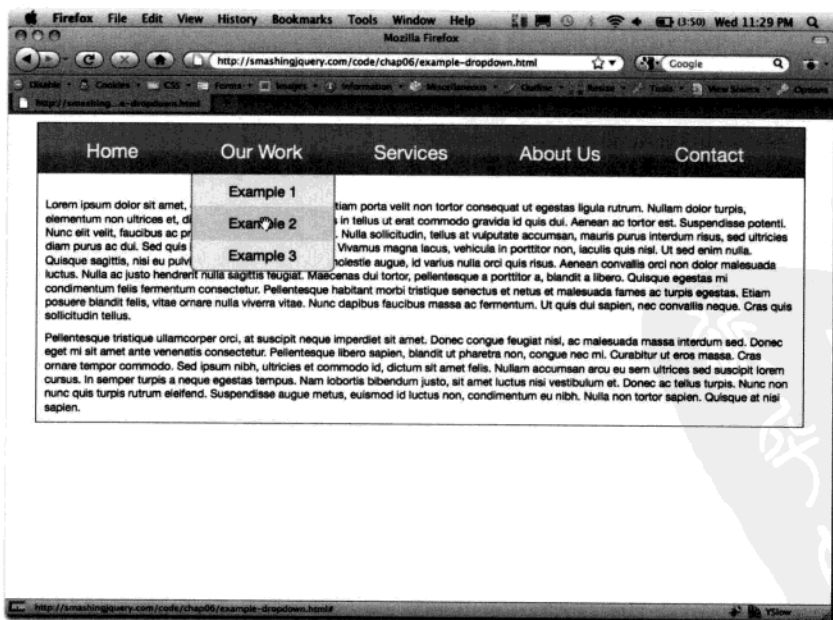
Firefox File Edit View History Bookmarks Tools Window Help (3:50) Wed 11:29 PM

Mozilla Firefox

http://smashingjquery.com/code/chap06/example-dropdown.html

Google

Disable Cookies CSS Forms Images Information Miscellaneous Outline Resize Tools View Source Options

http://smashing...e-dropdown.html

Home Our Work Services About Us Contact

Example 1

Example 2

Example 3

Lorem ipsum dolor sit amet, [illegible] tiam porta velit non tortor consequat ut egestas ligula rutrum. Nullam dolor turpis, elementum non ultrices et, di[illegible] in tellus ut erat commodo gravida id quis dui. Aenean ac tortor est. Suspendisse potenti. Nunc elit velit, faucibus ac pr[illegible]. Nulla sollicitudin, tellus at vulputate accumsan, mauris purus interdum risus, sed ultricies diam purus ac dui. Sed quis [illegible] Vivamus magna lacus, vehicula in porttitor non, iaculis quis nisl. Ut sed enim nulla. Quisque sagittis, nisi eu pulvi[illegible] molestie augue, id varius nulla orci quis risus. Aenean convallis orci non dolor malesuada luctus. Nulla ac justo hendrerit nulla sagittis feugiat. Maecenas dui tortor, pellentesque a porttitor a, blandit a libero. Quisque egestas mi condimentum felis fermentum consectetur. Pellentesque habitant morbi tristique senectus et netus et malesuada fames ac turpis egestas. Etiam posuere blandit felis, vitae ornare nulla viverra vitae. Nunc dapibus faucibus massa ac fermentum. Ut quis dui sapien, nec convallis neque. Cras quis sollicitudin tellus.

Pellentesque tristique ullamcorper orci, at suscipit neque imperdiet sit amet. Donec congue feugiat nisi, ac malesuada massa interdum sed. Donec eget mi sit amet ante venenatis consectetur. Pellentesque libero sapien, blandit ut pharetra non, congue nec mi. Curabitur ut eros massa. Cras ornare tempor commodo. Sed ipsum nibh, ultricies et commodo id, dictum sit amet felis. Nullam accumsan arcu eu sem ultrices sed suscipit lorem cursus. In semper turpis a neque egestas tempus. Nam lobortis bibendum justo, sit amet luctus nisi vestibulum et. Donec ac tellus turpis. Nunc non nunc quis turpis rutrum eleifend. Suspendisse augue metus, euismod id luctus non, condimentum eu nibh. Nulla non tortor sapien. Quisque at nisi sapien.

http://smashingjquery.com/code/chap06/example-dropdown.html#

YSlow